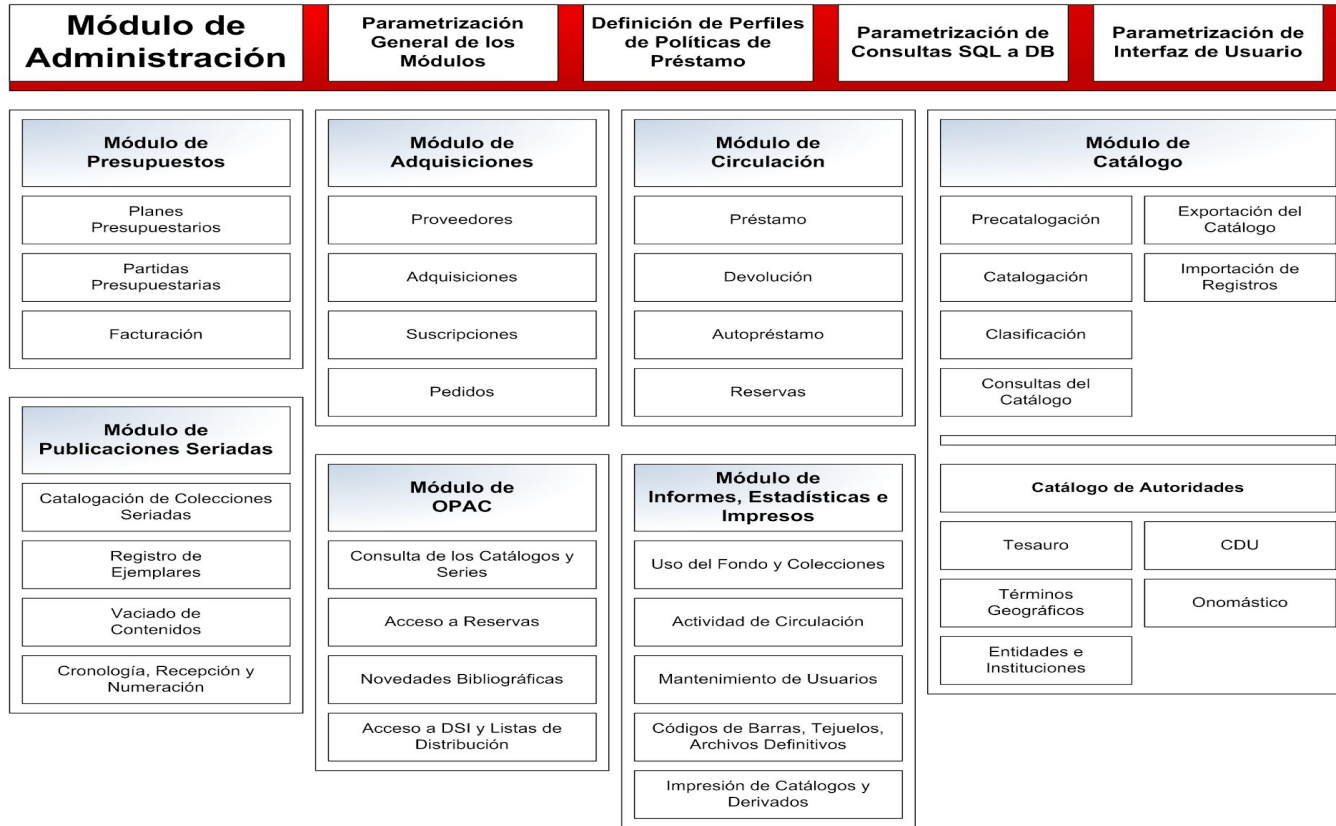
Módulo de Administración

Parametrización General de los Módulos

Definición de Perfiles de Políticas de Préstamo

Parametrización de Consultas SQL a DB

Parametrización de Interfaz de Usuario

Módulo de Presupuestos

Planes Presupuestarios

Partidas Presupuestarias

Facturación

Módulo de Adquisiciones

Proveedores

Adquisiciones

Suscripciones

Pedidos

Módulo de Circulación

Préstamo

Devolución

Autopréstamo

Reservas

Módulo de Catálogo

Precatalogación

Exportación del Catálogo

Catalogación

Importación de Registros

Clasificación

Consultas del Catálogo

Módulo de Publicaciones Seriadas

Catalogación de Colecciones Seriadas

Registro de Ejemplares

Vaciado de Contenidos

Cronología, Recepción y Numeración

Módulo de OPAC

Consulta de los Catálogos y Series

Acceso a Reservas

Novedades Bibliográficas

Acceso a DSI y Listas de Distribución

Módulo de Informes, Estadísticas e Impresos

Uso del Fondo y Colecciones

Actividad de Circulación

Mantenimiento de Usuarios

Códigos de Barras, Tejuelos, Archivos Definitivos

Impresión de Catálogos y Derivados

Catálogo de Autoridades

Tesauro

CDU

Términos Geográficos

Onomástico

Entidades e Instituciones